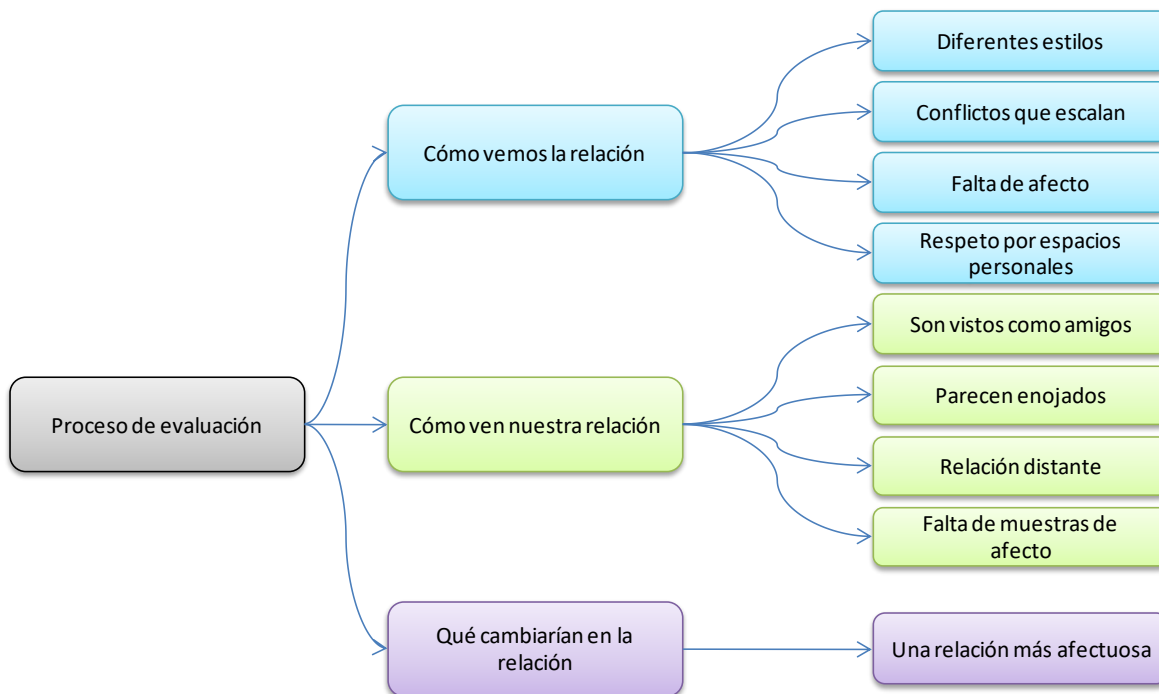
Proceso de evaluación

Cómo vemos la relación

Diferentes estilos

Conflictos que escalan

Falta de afecto

Respeto por espacios personales

Cómo ven nuestra relación

Son vistos como amigos

Parecen enojados

Relación distante

Falta de muestras de afecto

Qué cambiarían en la relación

Una relación más afectuosa